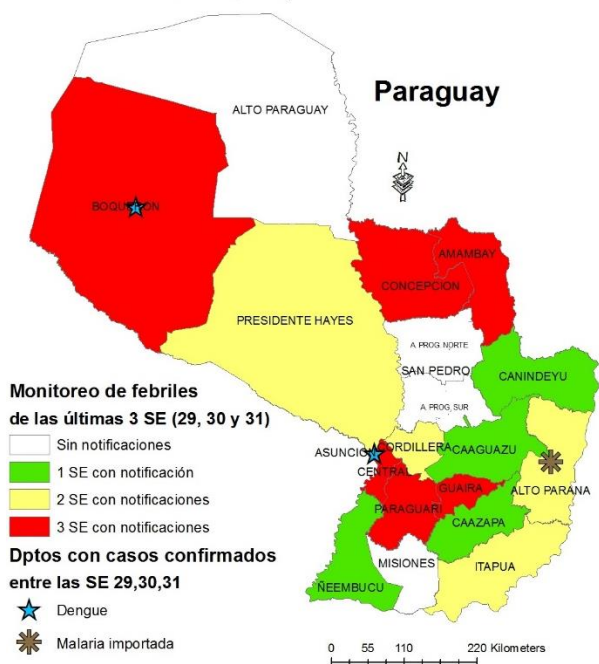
Paraguay

ALTO PARAGUAY

N

BOQUERON

AMAMBAY

CONCEPCION

PRESIDENTE HAYES

A PROG NORTE

SAN PEDRO

CANINDEYU

A. PROG SUR

ASUNCION

CORDILLERA

CAAGUAZU

CENTRAL

GUAIRA

ALTO PARANA

PARAGUARI

CAAZAPA

MISIONES

ITAPUA

ÑEEMBUCU

Monitoreo de febriles de las últimas 3 SE (29, 30 y 31)

Sin notificaciones

1 SE con notificación

2 SE con notificaciones

3 SE con notificaciones

Dptos con casos confirmados entre las SE 29,30,31

Dengue

Malaria importada

0 55 110 220 Kilometers